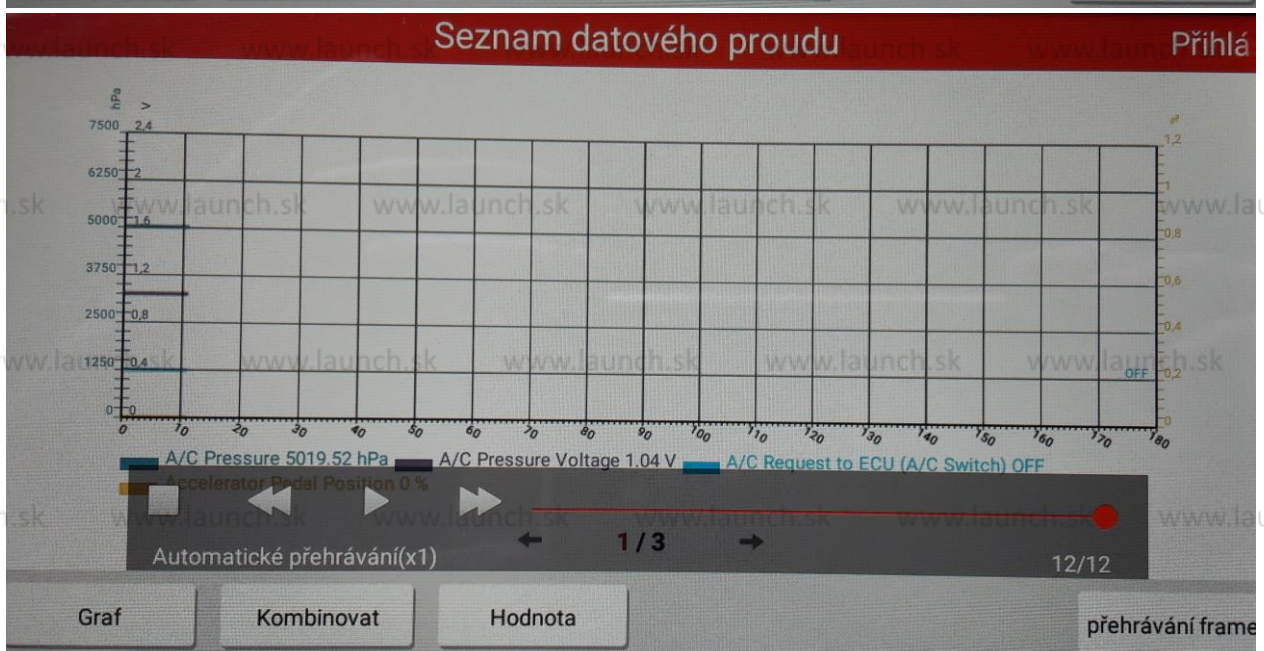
Seznam datového proudu

Přihlá

hPa
V
7500 2,4
6250 2
5000 1,6
3750 1,2
2500 0,8
1250 0,4
0 0

1,2
1
0,8
0,6
0,4
OFF 0,2
0

0 10 20 30 40 50 60 70 80 90 100 110 120 130 140 150 160 170 180

A/C Pressure 5019.52 hPa A/C Pressure Voltage 1.04 V A/C Request to ECU (A/C Switch) OFF
Accelerator Pedal Position 0 %

www.launch.sk

Automatické přehrávání(x1)

1 / 3

12/12

Graf

Kombinovat

Hodnota

přehrávání frame